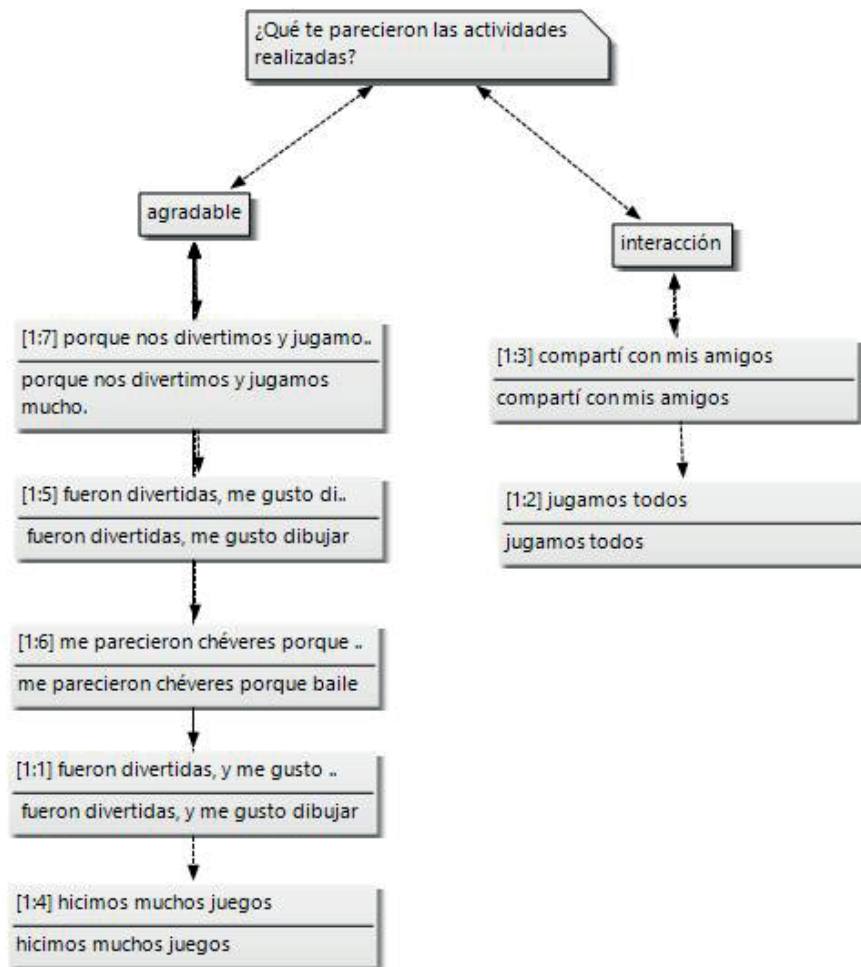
¿Qué te parecieron las actividades realizadas?

agradable

[1:7] porque nos divertimos y jugamo..

porque nos divertimos y jugamos mucho.

[1:5] fueron divertidas, me gusto di..

fueron divertidas, me gusto dibujar

[1:6] me parecieron chéveres porque ..

me parecieron chéveres porque baile

[1:1] fueron divertidas, y me gusto ..

fueron divertidas, y me gusto dibujar

[1:4] hicimos muchos juegos

hicimos muchos juegos

interacción

[1:3] compartí con mis amigos

compartí conmis amigos

[1:2] jugamos todos

jugamos todos